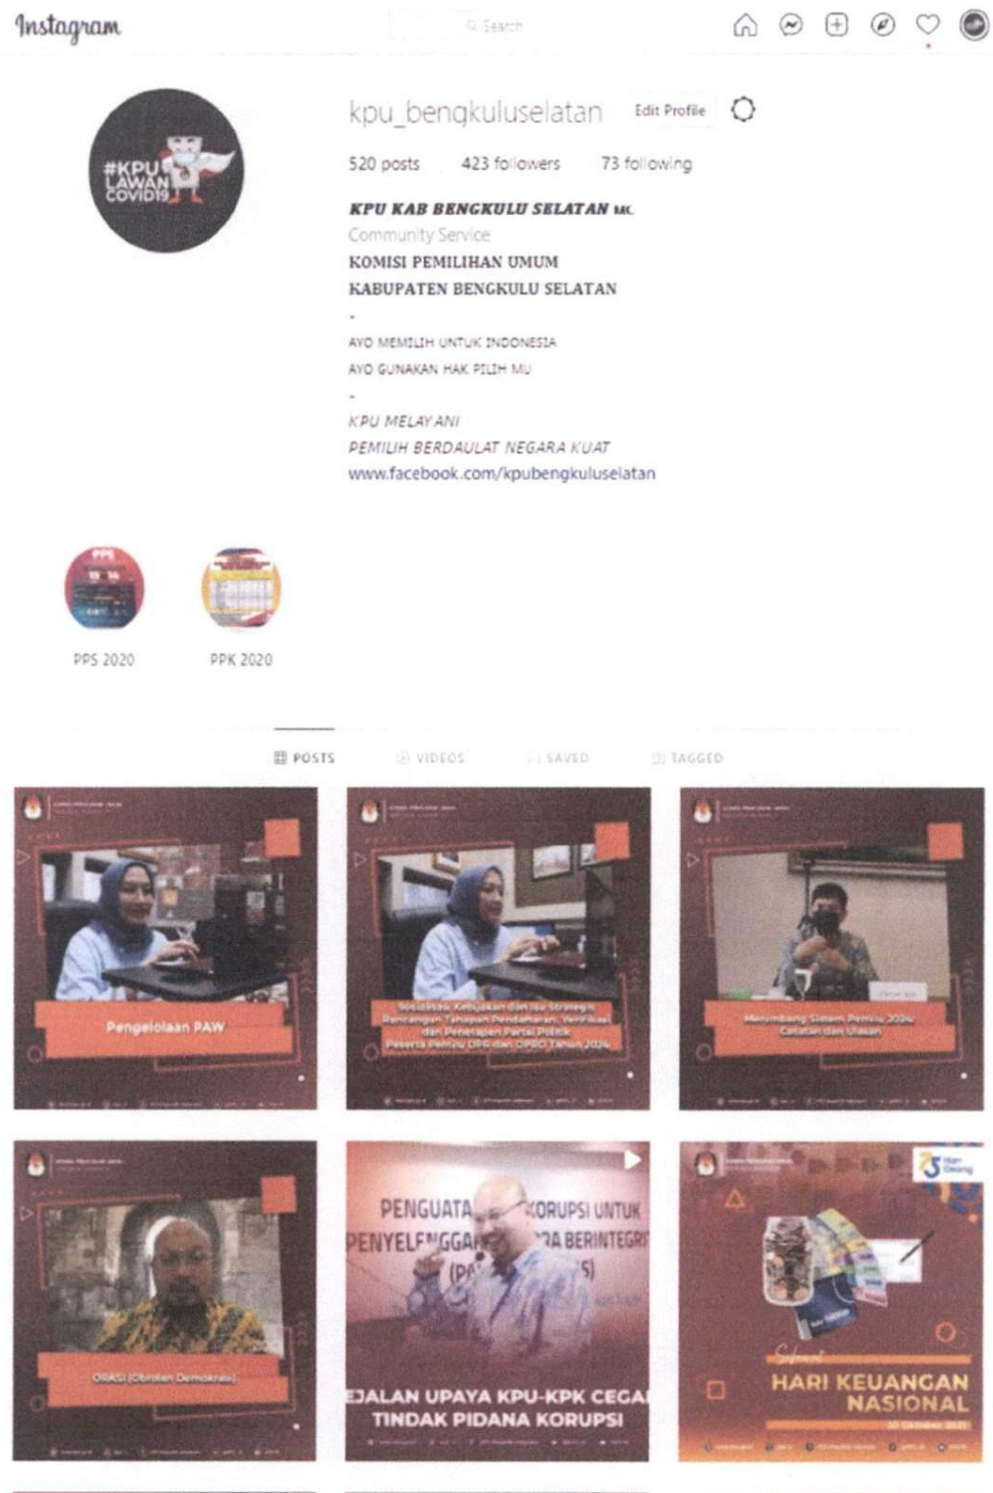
Instagram

Search

#KPU LAWAN COVID19

kpu_bengkuluselatan Edit Profile

520 posts 423 followers 73 following

KPU KAB BENGKULU SELATAN

Community Service

KOMISI PEMILIHAN UMUM
KABUPATEN BENGKULU SELATAN

-

AYO MEMILIH UNTUK INDONESIA
AYO GUNAKAN HAK PILIH MU

-

KPU MELAYANI
PEMILIH BERDAULAT NEGARA KUAT
www.facebook.com/kpubengkuluselatan

PPS 2020 PPK 2020

POSTS VIDEOS SAVED TAGGED

Pengelolaan PAW

Sosialisasi Kebijakan dan Isu Strategis Rancangan Tahapan Pendaftaran, Verifikasi dan Penetapan Partai Politik Peserta Pemilu DPR dan DPRD Tahun 2024

Menimbang Sistem Pemilu 2024: Catatan dan Ulasan

ORASI (Obrolan Demokrasi)

PENGUATA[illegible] KORUPSI UNTUK PENYELENGGA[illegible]RA BERINTEGRI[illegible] (PA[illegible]S)

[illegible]EJALAN UPAYA KPU-KPK CEGA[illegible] TINDAK PIDANA KORUPSI

Selamat HARI KEUANGAN NASIONAL 30 Oktober 2021